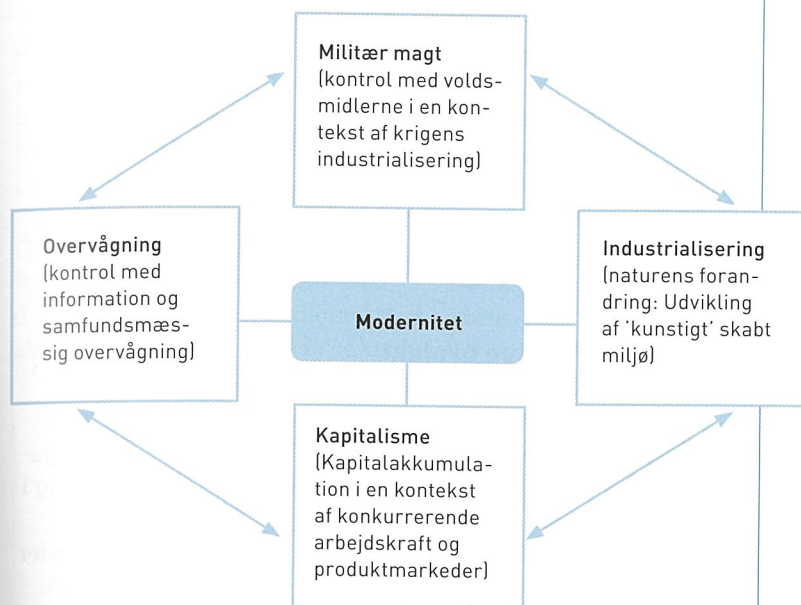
Militær magt (kontrol med voldsmidlerne i en kontekst af krigens industrialisering)

Overvågning (kontrol med information og samfundsmæssig overvågning)

Modernitet

Industrialisering (naturens forandring: Udvikling af 'kunstigt' skabt miljø)

Kapitalisme (Kapitalakkumulation i en kontekst af konkurrerende arbejdskraft og produktmarkeder)